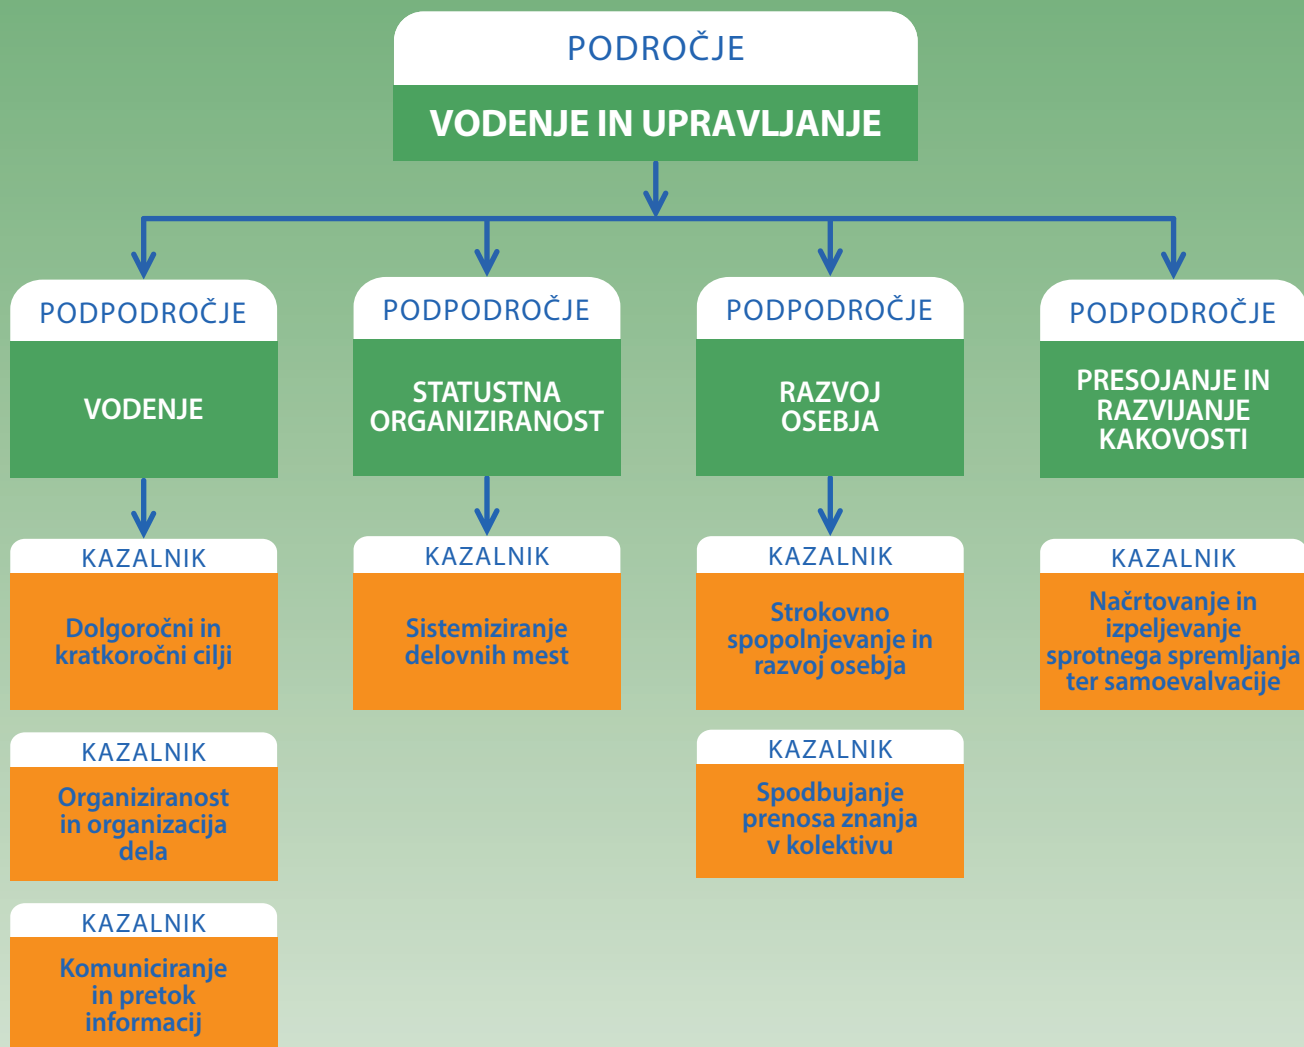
PODROČJE

VODENJE IN UPRAVLJANJE

PODPODROČJE

VODENJE

KAZALNIK

Dolgoročni in kratkoročni cilji

KAZALNIK

Organiziranost in organizacija dela

KAZALNIK

Komuniciranje in pretok informacij

PODPODROČJE

STATUSTNA ORGANIZIRANOST

KAZALNIK

Sistemiziranje delovnih mest

PODPODROČJE

RAZVOJ OSEBJA

KAZALNIK

Strokovno spopolnjevanje in razvoj osebja

KAZALNIK

Spodbujanje prenosa znanja v kolektivu

PODPODROČJE

PRESOJANJE IN RAZVIJANJE KAKOVOSTI

KAZALNIK

Načrtovanje in izpeljevanje sprotnega spremljanja ter samoevalvacije